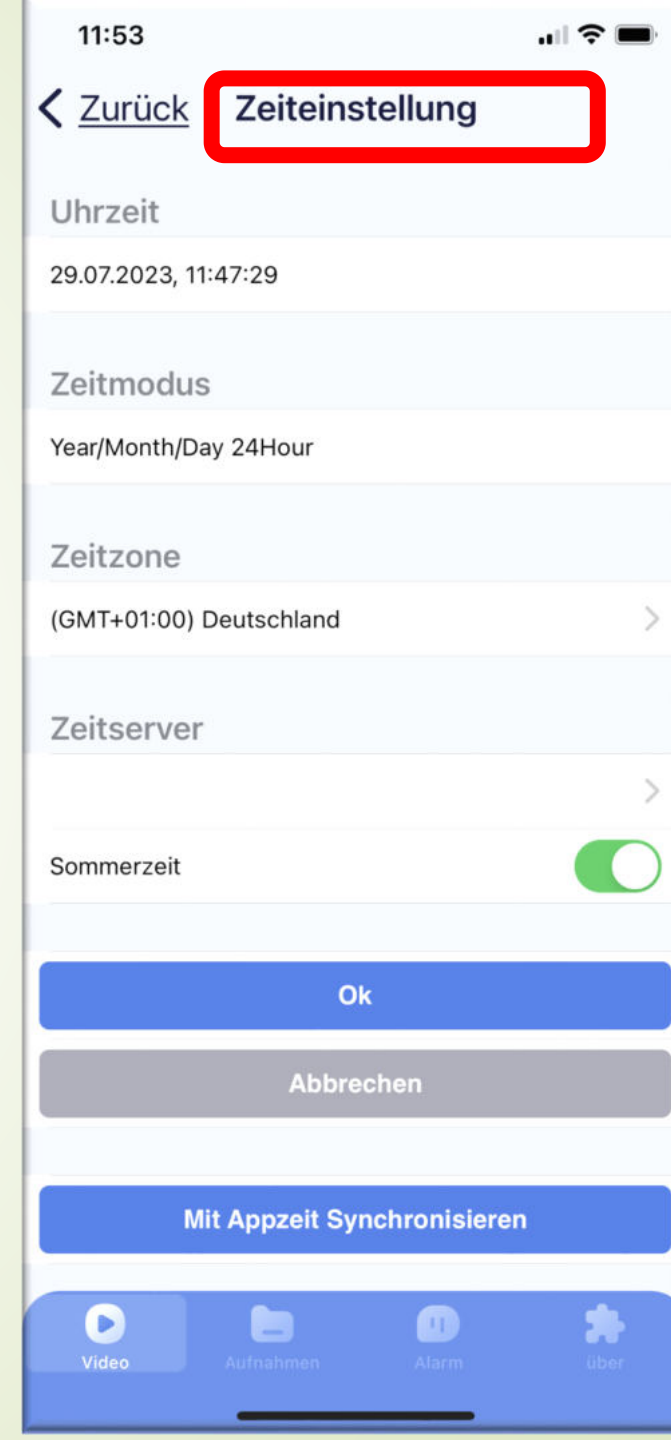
11:53

< Zurück Zeiteinstellung

Uhrzeit

29.07.2023, 11:47:29

Zeitmodus

Year/Month/Day 24Hour

Zeitzone

(GMT+01:00) Deutschland

Zeitserver

Sommerzeit

Ok

Abbrechen

Mit Appzeit Synchronisieren

Video Aufnahmen Alarm über